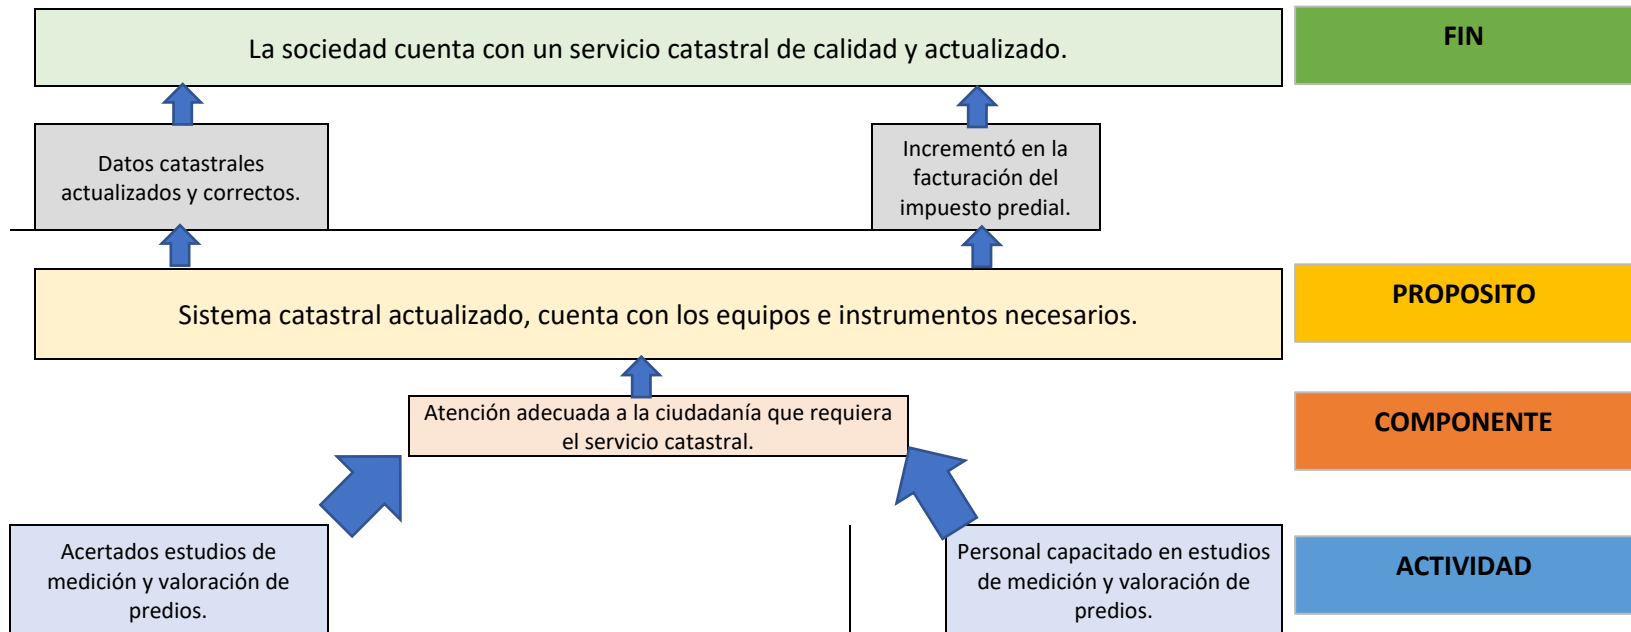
La sociedad cuenta con un servicio catastral de calidad y actualizado.

FIN

Datos catastrales actualizados y correctos.

Incrementó en la facturación del impuesto predial.

Sistema catastral actualizado, cuenta con los equipos e instrumentos necesarios.

PROPOSITO

Atención adecuada a la ciudadanía que requiera el servicio catastral.

COMPONENTE

Acertados estudios de medición y valoración de predios.

Personal capacitado en estudios de medición y valoración de predios.

ACTIVIDAD